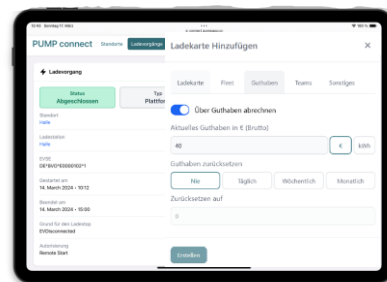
10:45 Samstag 17. März

PUMP connect Standorte Ladevorgänge

Ladevorgang

Status
Abgeschlossen

Typ
Plattfor

Standort
Halle

Ladestation
Halle

EVSE
DE*BVO*E0000100*1

Gestartet am
14. March 2024 - 10:12

Beendet am
14. March 2024 - 10:50

Grund für den Ladestop
EVDisconnected

Autorisierung
Remote Start

Ladekarte Hinzufügen

Ladekarte Fleet Guthaben Teams Sonstiges

Über Guthaben abrechnen

Aktuelles Guthaben in € (Brutto)

40

€ kWh

Guthaben zurücksetzen

Nie Täglich Wöchentlich Monatlich

Zurücksetzen auf

0

Erstellen